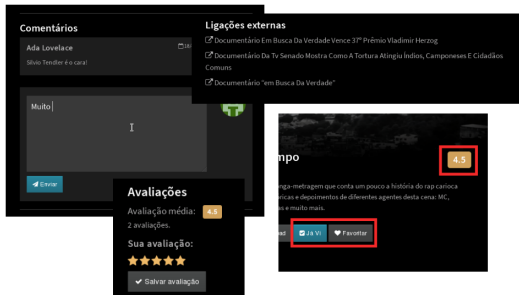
Comentários

Ada Lovelace

Silvio Tendler é o cara!

Muito

Enviar

Ligações externas

Documentário Em Busca Da Verdade Vence 37º Prêmio Vladimir Herzog

Documentário Da Tv Senado Mostra Como A Tortura Atingiu Índios, Camponeses E Cidadãos Comuns

Documentário "em Busca Da Verdade"

Avaliações

Avaliação média: 4.5

2 avaliações.

Sua avaliação:

Salvar avaliação

mpo

4.5

nga-metragem que conta um pouco a história do rap carioca

ricas e depoimentos de diferentes agentes desta cena: MC,

s e muito mais.

ad

Já Vi

Favoritar